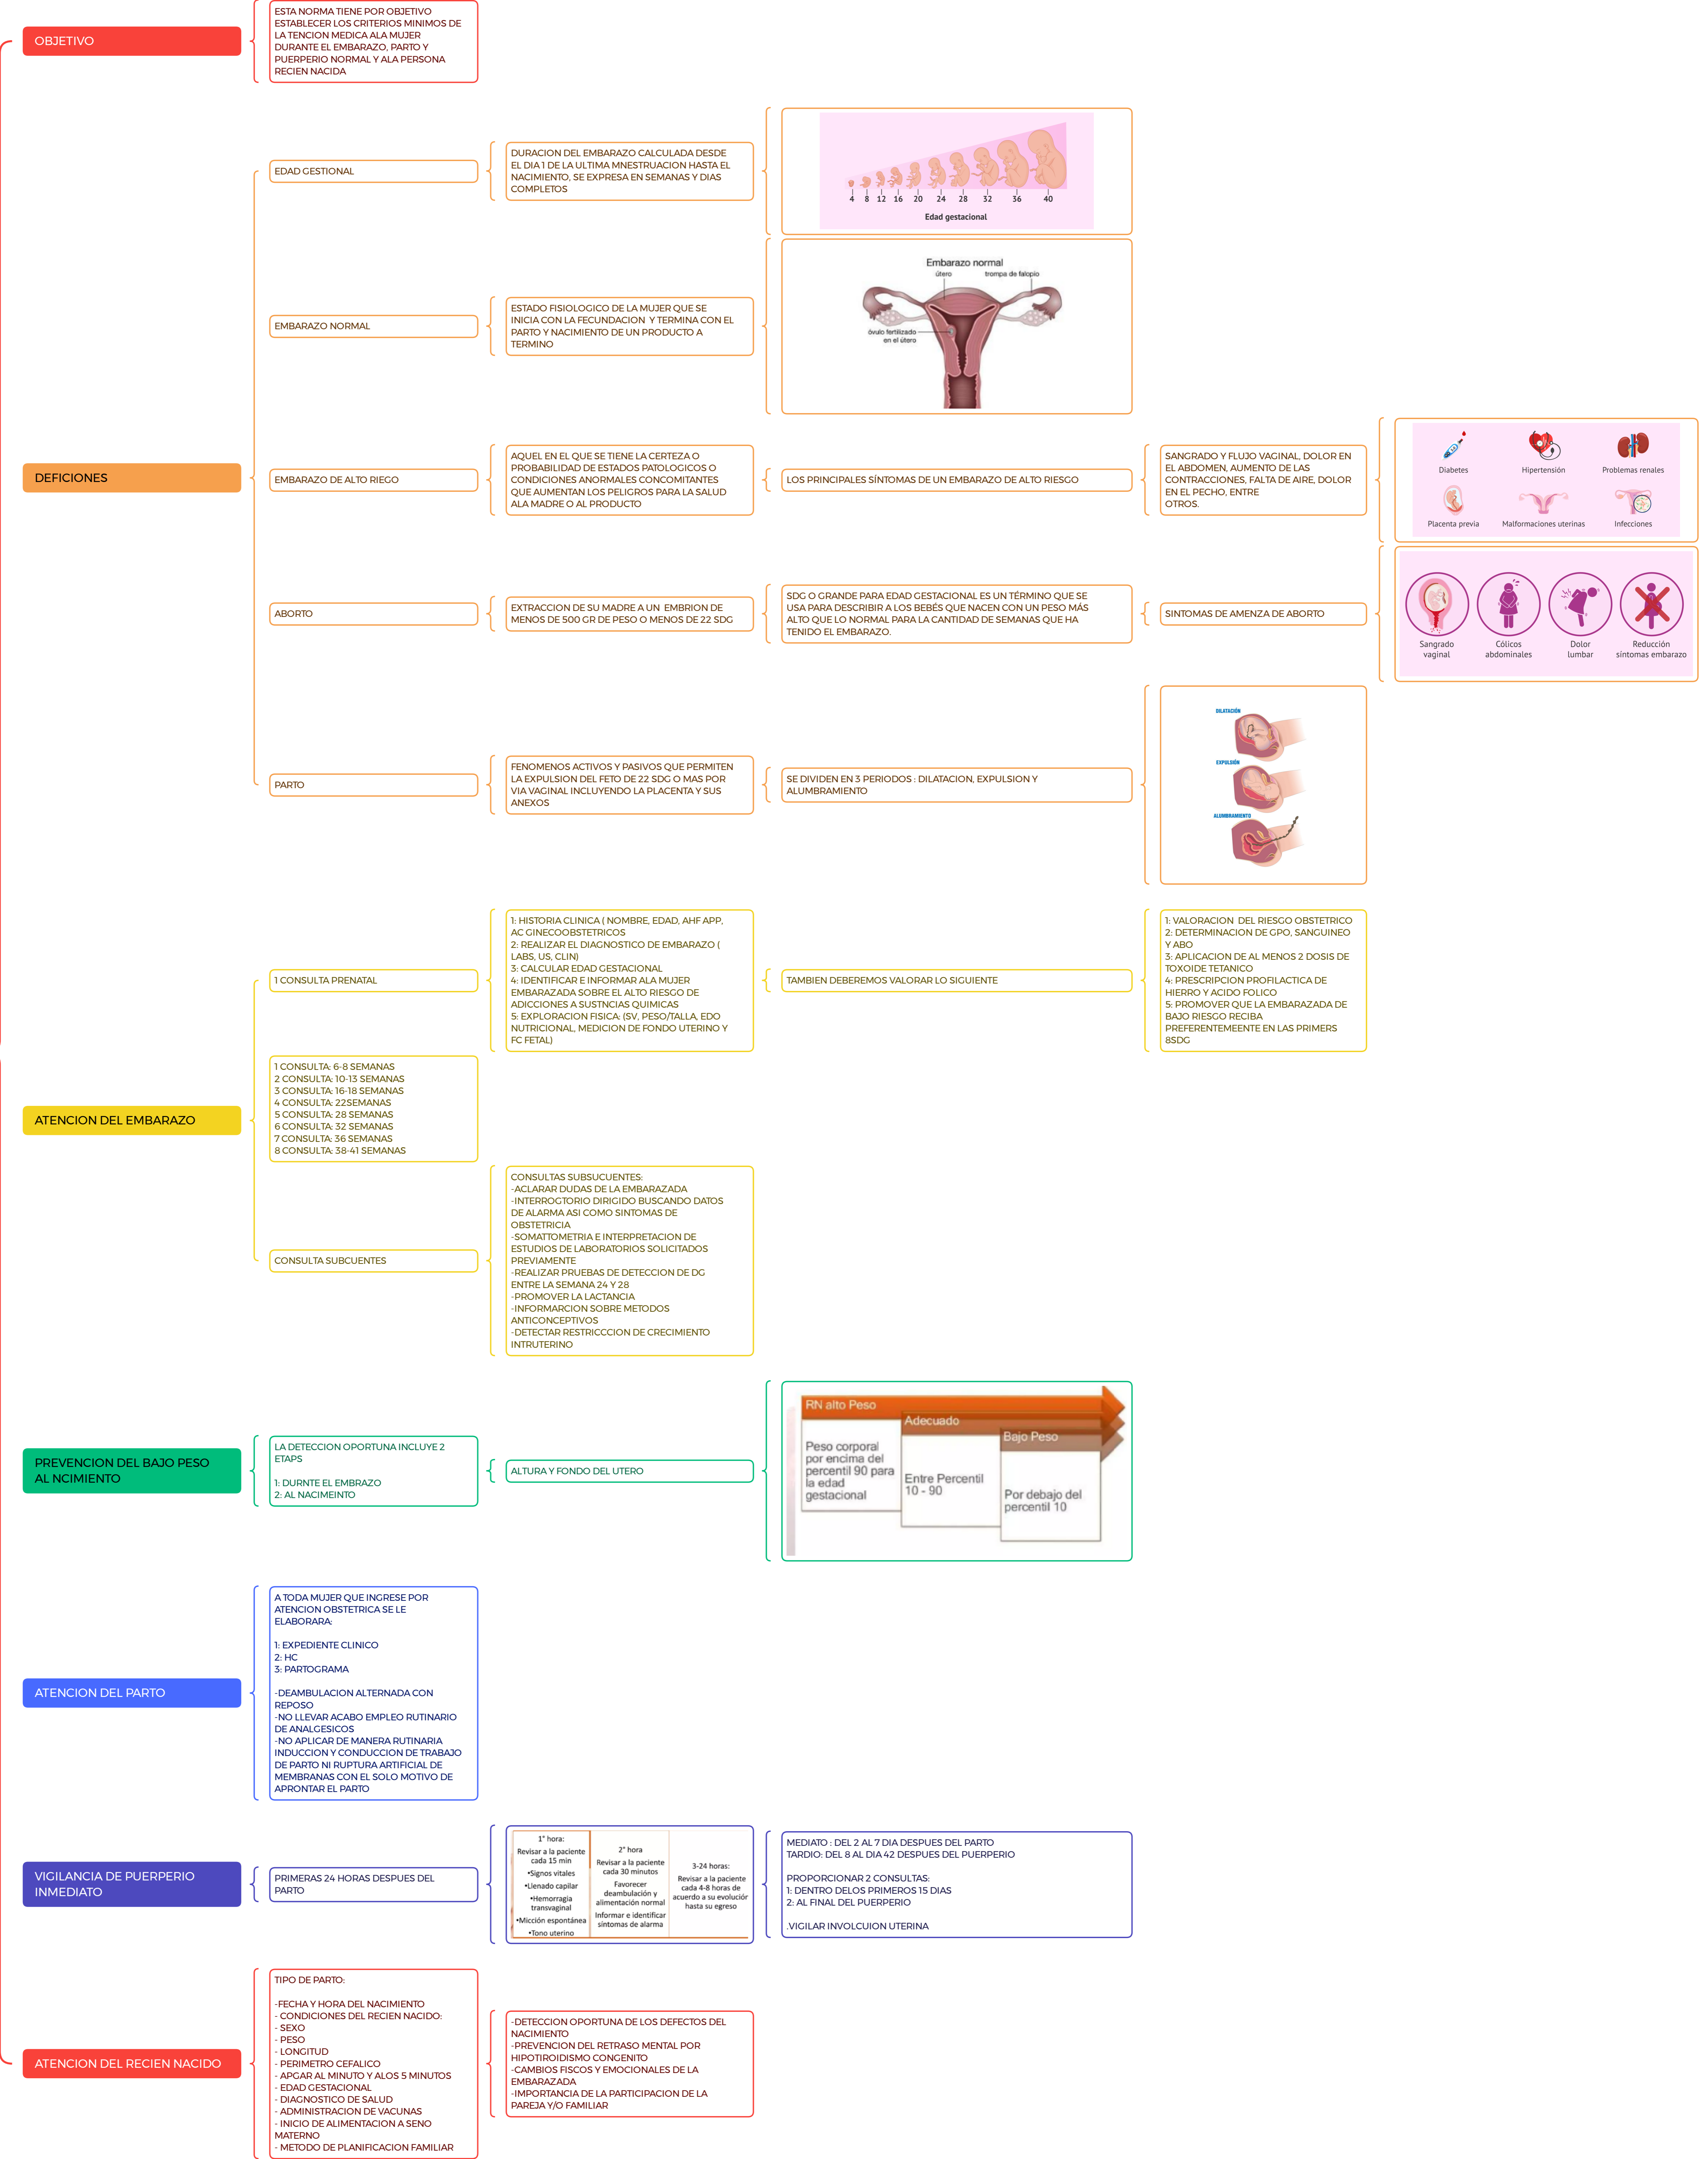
OBJETIVO

ESTA NORMA TIENE POR OBJETIVO ESTABLECER LOS CRITERIOS MINIMOS DE LA TENCION MEDICA ALA MUJER DURANTE EL EMBARAZO, PARTO Y PUERPERIO NORMAL Y ALA PERSONA RECIEN NACIDA

DEFICIONES

EDAD GESTIONAL

DURACION DEL EMBARAZO CALCULADA DESDE EL DIA 1 DE LA ULTIMA MNESTRUACION HASTA EL NACIMIENTO, SE EXPRESA EN SEMANAS Y DIAS COMPLETOS

4 8 12 16 20 24 28 32 36 40
Edad gestacional

EMBARAZO NORMAL

ESTADO FISIOLOGICO DE LA MUJER QUE SE INICIA CON LA FECUNDACION Y TERMINA CON EL PARTO Y NACIMIENTO DE UN PRODUCTO A TERMINO

Embarazo normal
útero
trompa de falopio
óvulo fertilizado en el útero

EMBARAZO DE ALTO RIEGO

AQUEL EN EL QUE SE TIENE LA CERTEZA O PROBABILIDAD DE ESTADOS PATOLOGICOS O CONDICIONES ANORMALES CONCOMITANTES QUE AUMENTAN LOS PELIGROS PARA LA SALUD ALA MADRE O AL PRODUCTO

LOS PRINCIPALES SÍNTOMAS DE UN EMBARAZO DE ALTO RIESGO

SANGRADO Y FLUJO VAGINAL, DOLOR EN EL ABDOMEN, AUMENTO DE LAS CONTRACCIONES, FALTA DE AIRE, DOLOR EN EL PECHO, ENTRE OTROS.

Diabetes
Hipertensión
Problemas renales
Placenta previa
Malformaciones uterinas
Infecciones

ABORTO

EXTRACCION DE SU MADRE A UN EMBRION DE MENOS DE 500 GR DE PESO O MENOS DE 22 SDG

SDG O GRANDE PARA EDAD GESTACIONAL ES UN TÉRMINO QUE SE USA PARA DESCRIBIR A LOS BEBÉS QUE NACEN CON UN PESO MÁS ALTO QUE LO NORMAL PARA LA CANTIDAD DE SEMANAS QUE HA TENIDO EL EMBARAZO.

SINTOMAS DE AMENZA DE ABORTO

Sangrado vaginal
Cólicos abdominales
Dolor lumbar
Reducción síntomas embarazo

PARTO

FENOMENOS ACTIVOS Y PASIVOS QUE PERMITEN LA EXPULSION DEL FETO DE 22 SDG O MAS POR VIA VAGINAL INCLUYENDO LA PLACENTA Y SUS ANEXOS

SE DIVIDEN EN 3 PERIODOS : DILATACION, EXPULSION Y ALUMBRAMIENTO

DILATACIÓN
EXPULSIÓN
ALUMBRAMIENTO

ATENCION DEL EMBARAZO

1 CONSULTA PRENATAL

1: HISTORIA CLINICA ( NOMBRE, EDAD, AHF APP, AC GINECOOBSTETRICOS
2: REALIZAR EL DIAGNOSTICO DE EMBARAZO ( LABS, US, CLIN)
3: CALCULAR EDAD GESTACIONAL
4: IDENTIFICAR E INFORMAR ALA MUJER EMBARAZADA SOBRE EL ALTO RIESGO DE ADICCIONES A SUSTNCIAS QUIMICAS
5: EXPLORACION FISICA: (SV, PESO/TALLA, EDO NUTRICIONAL, MEDICION DE FONDO UTERINO Y FC FETAL)

TAMBIEN DEBEREMOS VALORAR LO SIGUIENTE

1: VALORACION DEL RIESGO OBSTETRICO
2: DETERMINACION DE GPO, SANGUINEO Y ABO
3: APLICACION DE AL MENOS 2 DOSIS DE TOXOIDE TETANICO
4: PRESCRIPCION PROFILACTICA DE HIERRO Y ACIDO FOLICO
5: PROMOVER QUE LA EMBARAZADA DE BAJO RIESGO RECIBA PREFERENTEMEENTE EN LAS PRIMERS 8SDG

1 CONSULTA: 6-8 SEMANAS
2 CONSULTA: 10-13 SEMANAS
3 CONSULTA: 16-18 SEMANAS
4 CONSULTA: 22SEMANAS
5 CONSULTA: 28 SEMANAS
6 CONSULTA: 32 SEMANAS
7 CONSULTA: 36 SEMANAS
8 CONSULTA: 38-41 SEMANAS

CONSULTA SUBCUENTES

CONSULTAS SUBSUCUENTES:
-ACLARAR DUDAS DE LA EMBARAZADA
-INTERROGTORIO DIRIGIDO BUSCANDO DATOS DE ALARMA ASI COMO SINTOMAS DE OBSTETRICIA
-SOMATTOMETRIA E INTERPRETACION DE ESTUDIOS DE LABORATORIOS SOLICITADOS PREVIAMENTE
-REALIZAR PRUEBAS DE DETECCION DE DG ENTRE LA SEMANA 24 Y 28
-PROMOVER LA LACTANCIA
-INFORMARCION SOBRE METODOS ANTICONCEPTIVOS
-DETECTAR RESTRICCCION DE CRECIMIENTO INTRUTERINO

PREVENCION DEL BAJO PESO AL NCIMIENTO

LA DETECCION OPORTUNA INCLUYE 2 ETAPS

1: DURNTE EL EMBRAZO
2: AL NACIMIENTO

ALTURA Y FONDO DEL UTERO

RN alto Peso
Adecuado
Bajo Peso
Peso corporal por encima del percentil 90 para la edad gestacional
Entre Percentil 10 - 90
Por debajo del percentil 10

ATENCION DEL PARTO

A TODA MUJER QUE INGRESE POR ATENCION OBSTETRICA SE LE ELABORARA:

1: EXPEDIENTE CLINICO
2: HC
3: PARTOGRAMA

-DEAMBULACION ALTERNADA CON REPOSO
-NO LLEVAR ACABO EMPLEO RUTINARIO DE ANALGESICOS
-NO APLICAR DE MANERA RUTINARIA INDUCCION Y CONDUCCION DE TRABAJO DE PARTO NI RUPTURA ARTIFICIAL DE MEMBRANAS CON EL SOLO MOTIVO DE APRONTAR EL PARTO

VIGILANCIA DE PUERPERIO INMEDIATO

PRIMERAS 24 HORAS DESPUES DEL PARTO

| 1° hora: Revisar a la paciente cada 15 min •Signos vitales •Llenado capilar •Hemorragia transvaginal •Micción espontánea •Tono uterino | 2° hora Revisar a la paciente cada 30 minutos Favorecer deambulación y alimentación normal Informar e identificar síntomas de alarma | 3-24 horas: Revisar a la paciente cada 4-8 horas de acuerdo a su evolución hasta su egreso |
|---|---|---|

MEDIATO : DEL 2 AL 7 DIA DESPUES DEL PARTO
TARDIO: DEL 8 AL DIA 42 DESPUES DEL PUERPERIO

PROPORCIONAR 2 CONSULTAS:
1: DENTRO DELOS PRIMEROS 15 DIAS
2: AL FINAL DEL PUERPERIO

.VIGILAR INVOLCUION UTERINA

ATENCION DEL RECIEN NACIDO

TIPO DE PARTO:

-FECHA Y HORA DEL NACIMIENTO
- CONDICIONES DEL RECIEN NACIDO:
- SEXO
- PESO
- LONGITUD
- PERIMETRO CEFALICO
- APGAR AL MINUTO Y ALOS 5 MINUTOS
- EDAD GESTACIONAL
- DIAGNOSTICO DE SALUD
- ADMINISTRACION DE VACUNAS
- INICIO DE ALIMENTACION A SENO MATERNO
- METODO DE PLANIFICACION FAMILIAR

-DETECCION OPORTUNA DE LOS DEFECTOS DEL NACIMIENTO
-PREVENCION DEL RETRASO MENTAL POR HIPOTIROIDISMO CONGENITO
-CAMBIOS FISCOS Y EMOCIONALES DE LA EMBARAZADA
-IMPORTANCIA DE LA PARTICIPACION DE LA PAREJA Y/O FAMILIAR